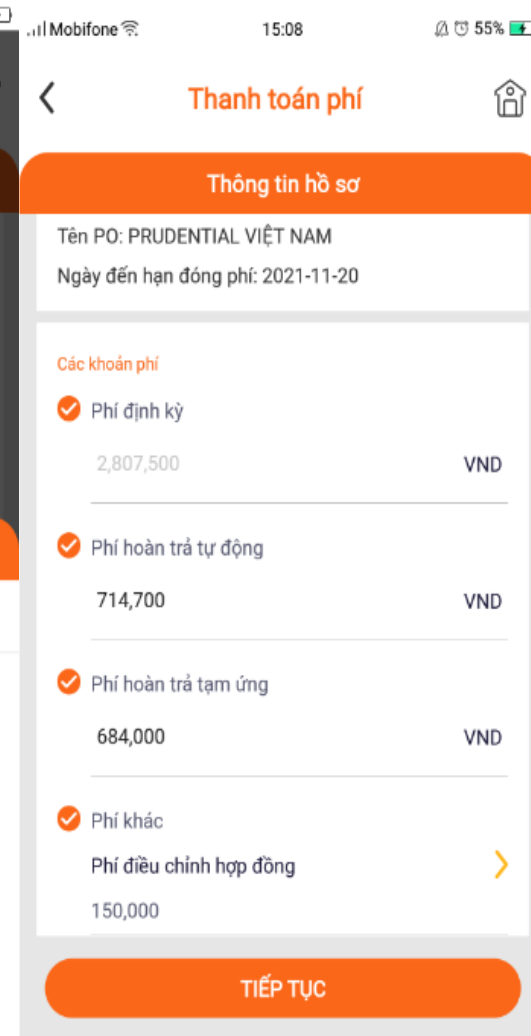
Mobifone 15:08 55%

Thanh toán phí

Thông tin hồ sơ

Tên PO: PRUDENTIAL VIỆT NAM

Ngày đến hạn đóng phí: 2021-11-20

Các khoản phí

Phí định kỳ

2,807,500 VND

Phí hoàn trả tự động

714,700 VND

Phí hoàn trả tạm ứng

684,000 VND

Phí khác

Phí điều chỉnh hợp đồng

150,000

TIẾP TỤC